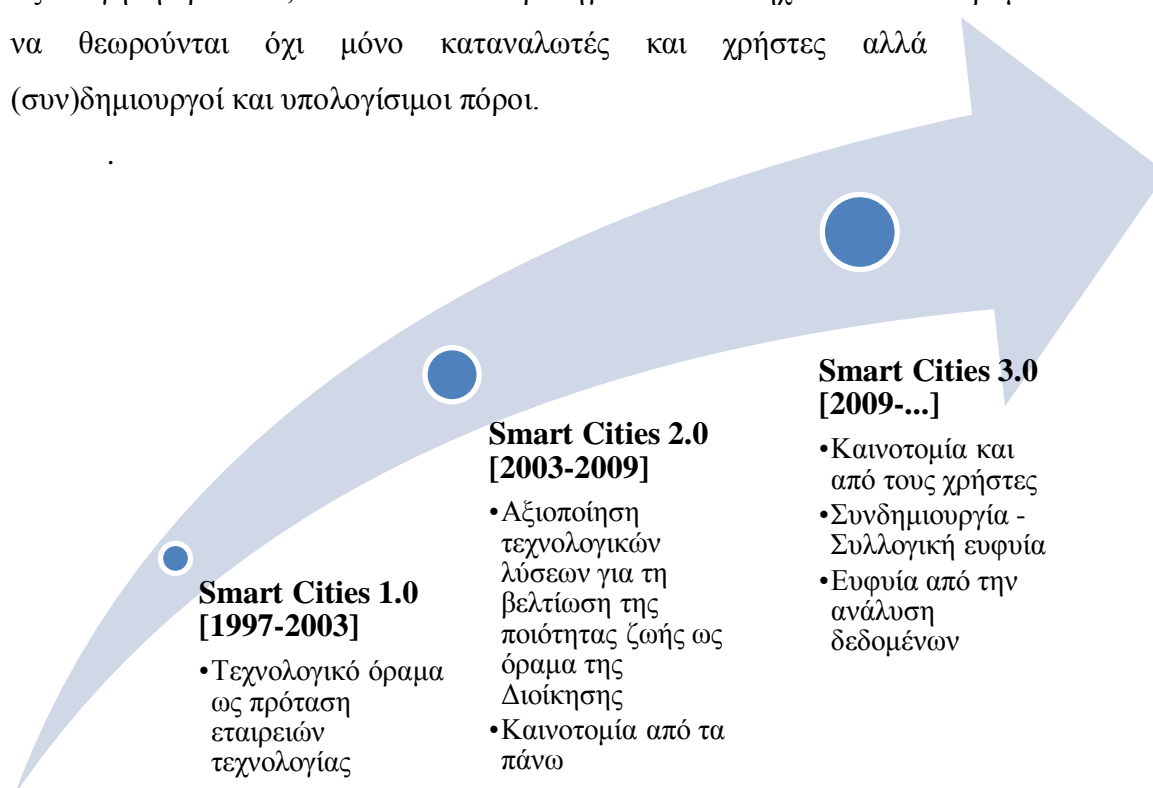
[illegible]

να θεωρούνται όχι μόνο καταναλωτές και χρήστες αλλά (συν)δημιουργοί και υπολογίσιμοι πόροι.

.

Smart Cities 1.0 [1997-2003]

•Τεχνολογικό όραμα ως πρόταση εταιρειών τεχνολογίας

Smart Cities 2.0 [2003-2009]

•Αξιοποίηση τεχνολογικών λύσεων για τη βελτίωση της ποιότητας ζωής ως όραμα της Διοίκησης
•Καινοτομία από τα πάνω

Smart Cities 3.0 [2009-...]

•Καινοτομία και από τους χρήστες
•Συνδημιουργία - Συλλογική ευφυία
•Ευφυία από την ανάλυση δεδομένων